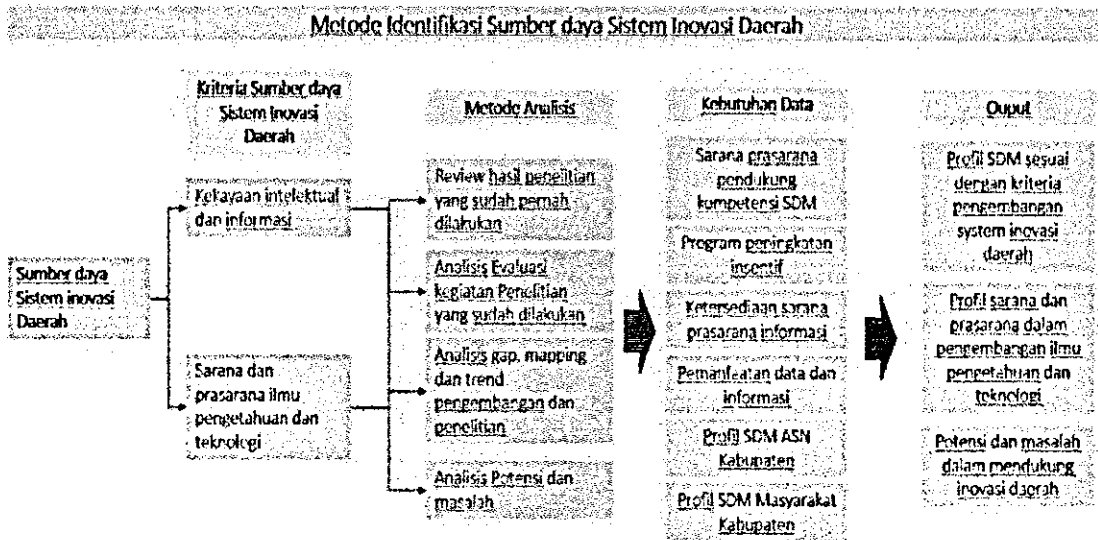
Metode Identifikasi Sumber daya Sistem Inovasi Daerah

Kriteria Sumber daya Sistem Inovasi Daerah

Metode Analisis

Kebutuhan Data

Ouput

Sumber daya Sistem inovasi Daerah

Kekayaan intelektual dan informasi

Sarana dan prasarana ilmu pengetahuan dan teknologi

Review hasil penelitian yang sudah pernah dilakukan

Analisis Evaluasi kegiatan Penelitian yang sudah dilakukan

Analisis gap, mapping dan trend pengembangan dan penelitian

Analisis Potensi dan masalah

Sarana prasarana pendukung kompetensi SDM

Program peningkatan insentif

Ketersediaan sarana prasarana informasi

Pemanfaatan data dan informasi

Profil SDM ASN Kabupaten

Profil SDM Masyarakat Kabupaten

Profil SDM sesuai dengan kriteria pengembangan system inovasi daerah

Profil sarana dan prasarana dalam pengembangan ilmu pengetahuan dan teknologi

Potensi dan masalah dalam mendukung inovasi daerah